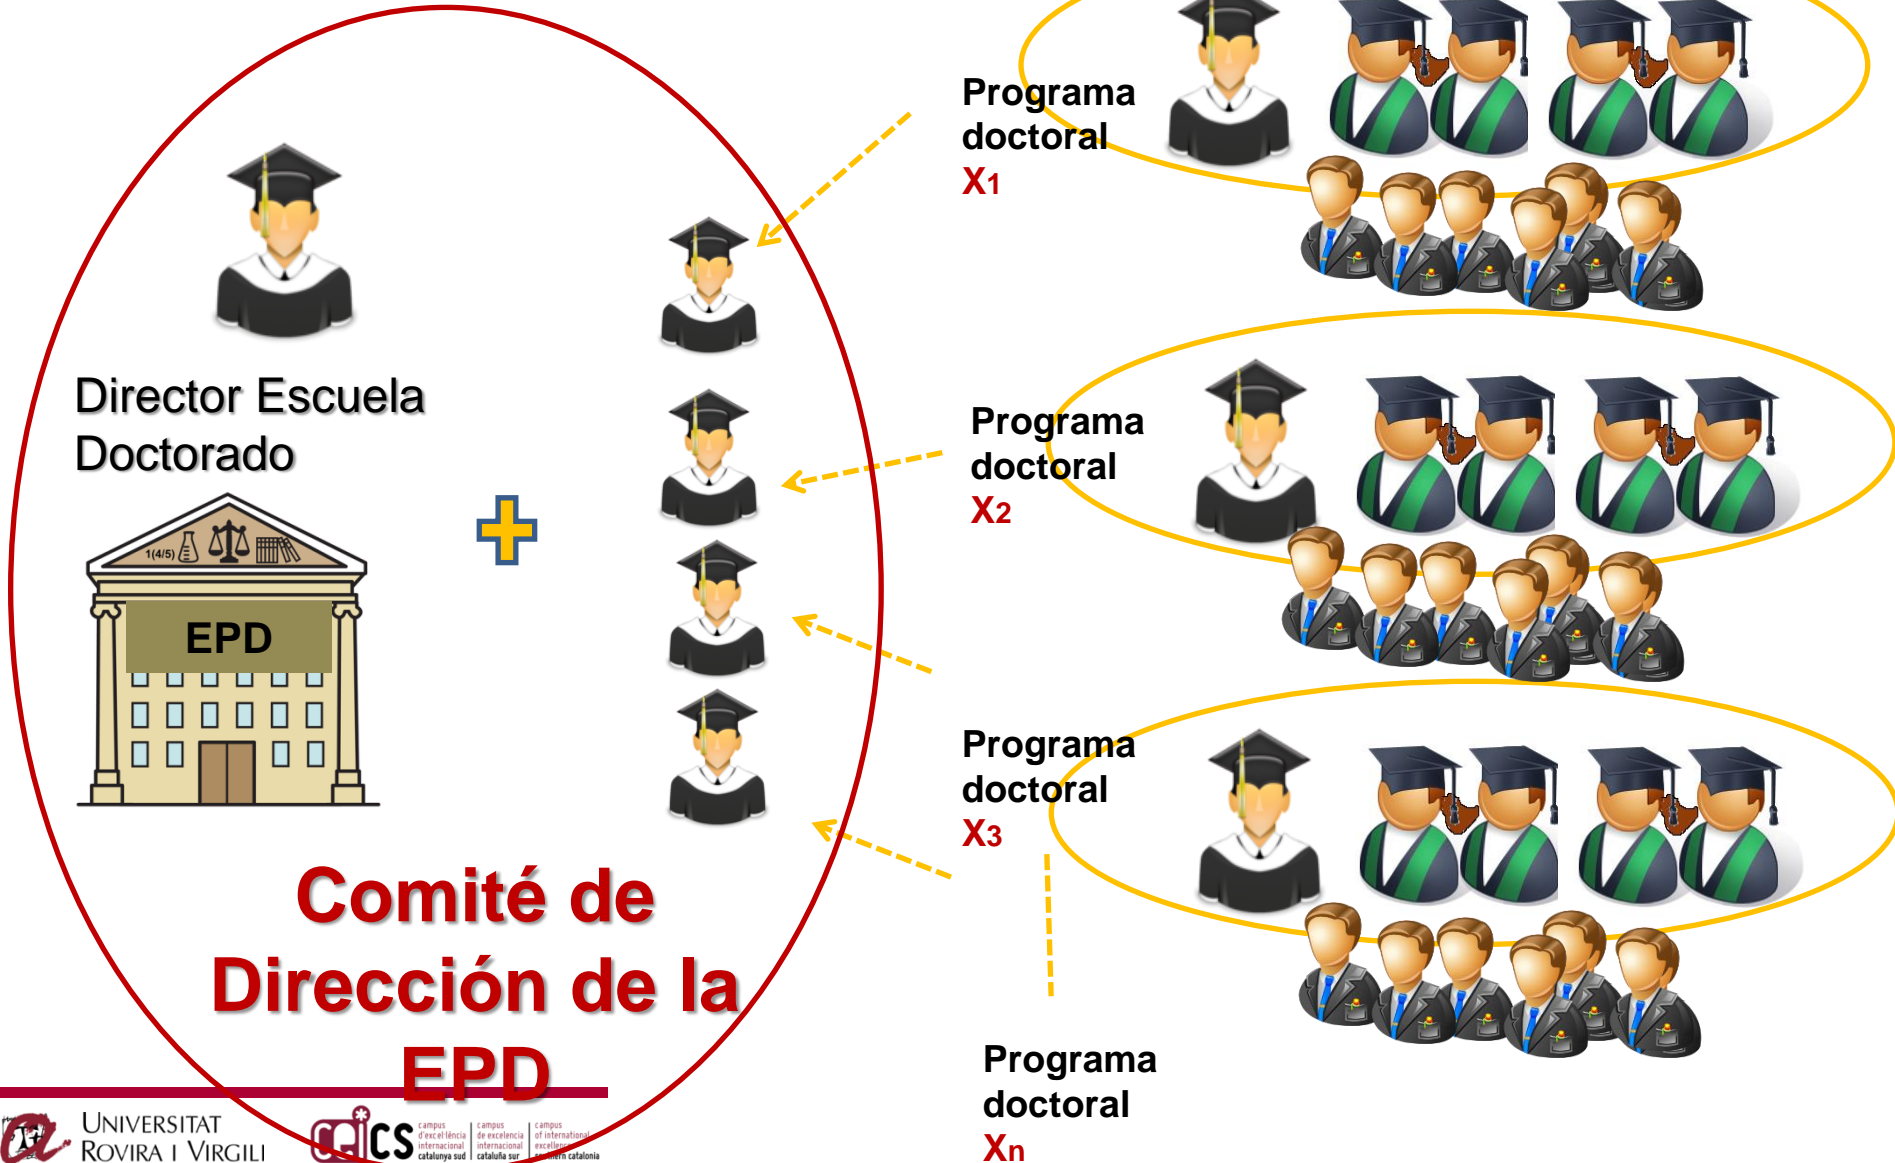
Director Escuela Doctorado

1(4/5)

EPD

Comité de Dirección de la EPD

Programa doctoral X1

Programa doctoral X2

Programa doctoral X3

Programa doctoral Xn

UNIVERSITAT ROVIRA I VIRGILI

CEICS campus d'excel·lència internacional catalunya sud | campus de excelencia internacional cataluña sur | campus of international excellence southern catalonia